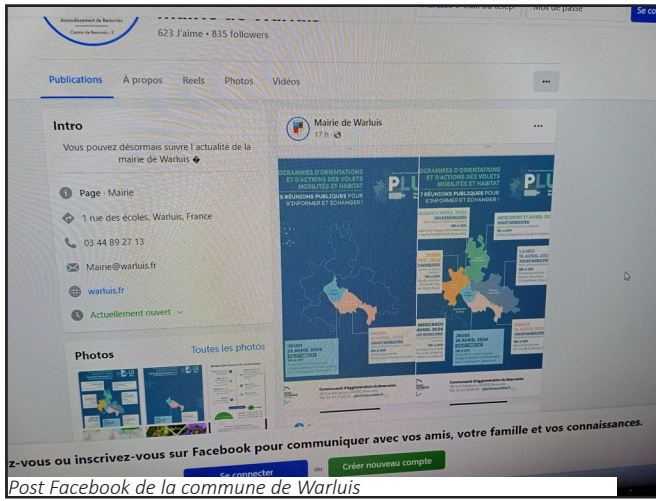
Arrondissement de Beauvais
Canton de Beauvais - 2
Mairie de Warluis
623 J'aime • 835 followers
Mot de passe
Se co

Publications
À propos
Reels
Photos
Vidéos
...

Intro
Vous pouvez désormais suivre l'actualité de la mairie de Warluis �
Page · Mairie
1 rue des écoles, Warluis, France
03 44 89 27 13
Mairie@warluis.fr
warluis.fr
Actuellement ouvert

Photos
Toutes les photos

Mairie de Warluis
17 h ·
...

OGRAMMES D'ORIENTATIONS ET D'ACTIONS DES VOLETS MOBILITÉS ET HABITAT
RÉUNIONS PUBLIQUES POUR S'INFORMER ET ÉCHANGER !
PLU

OGRAMMES D'ORIENTATIONS ET D'ACTIONS DES VOLETS MOBILITÉS ET HABITAT
7 RÉUNIONS PUBLIQUES POUR S'INFORMER ET ÉCHANGER !
PLU

JEUDI 25 AVRIL 2024
MERCREDI AVRIL 2024
JEUDI 25 AVRIL 2024
MERCREDI 17 AVRIL 2024
LUNDI 15 AVRIL 2024
Communauté d'Agglomération du Beauvaisis

z-vous ou inscrivez-vous sur Facebook pour communiquer avec vos amis, votre famille et vos connaissances.
Se connecter
ou
Créer nouveau compte

Post Facebook de la commune de Warluis